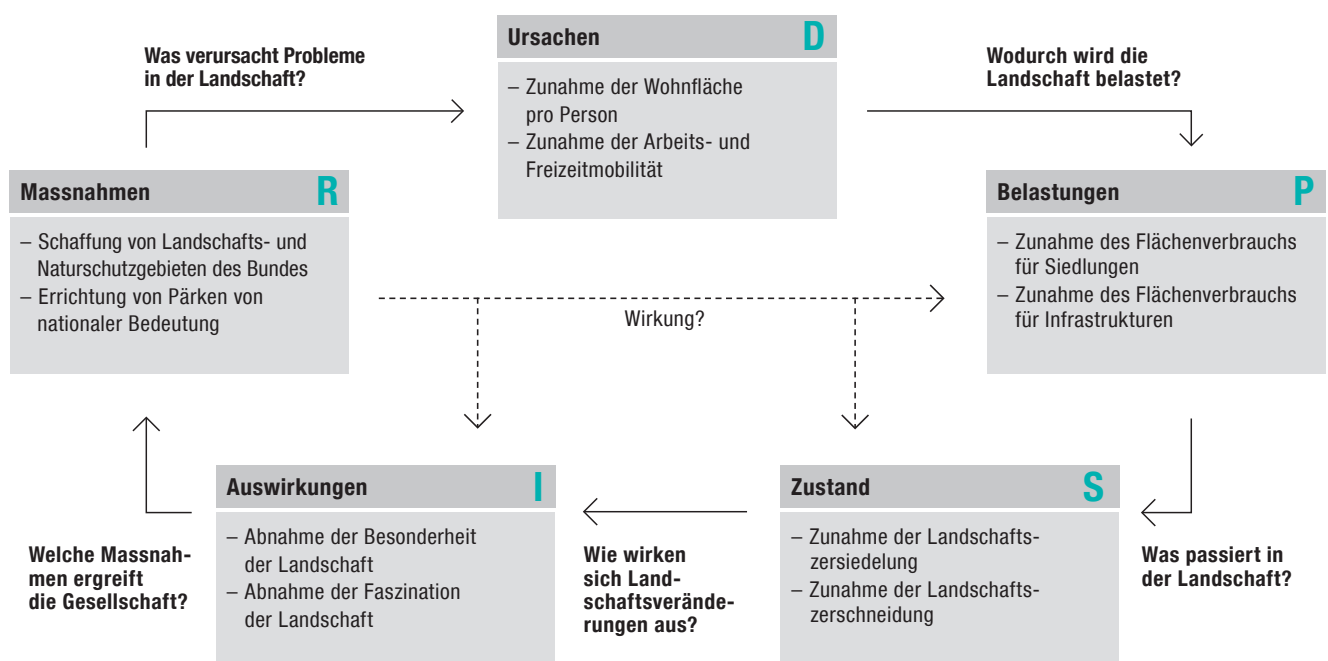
Was verursacht Probleme in der Landschaft?

Ursachen D

– Zunahme der Wohnfläche pro Person
– Zunahme der Arbeits- und Freizeitmobilität

Wodurch wird die Landschaft belastet?

Massnahmen R

– Schaffung von Landschafts- und Naturschutzgebieten des Bundes
– Errichtung von Pärken von nationaler Bedeutung

Belastungen P

– Zunahme des Flächenverbrauchs für Siedlungen
– Zunahme des Flächenverbrauchs für Infrastrukturen

Wirkung?

Auswirkungen I

– Abnahme der Besonderheit der Landschaft
– Abnahme der Faszination der Landschaft

Zustand S

– Zunahme der Landschaftszersiedelung
– Zunahme der Landschaftszerschneidung

Welche Massnahmen ergreift die Gesellschaft?

Wie wirken sich Landschaftsveränderungen aus?

Was passiert in der Landschaft?